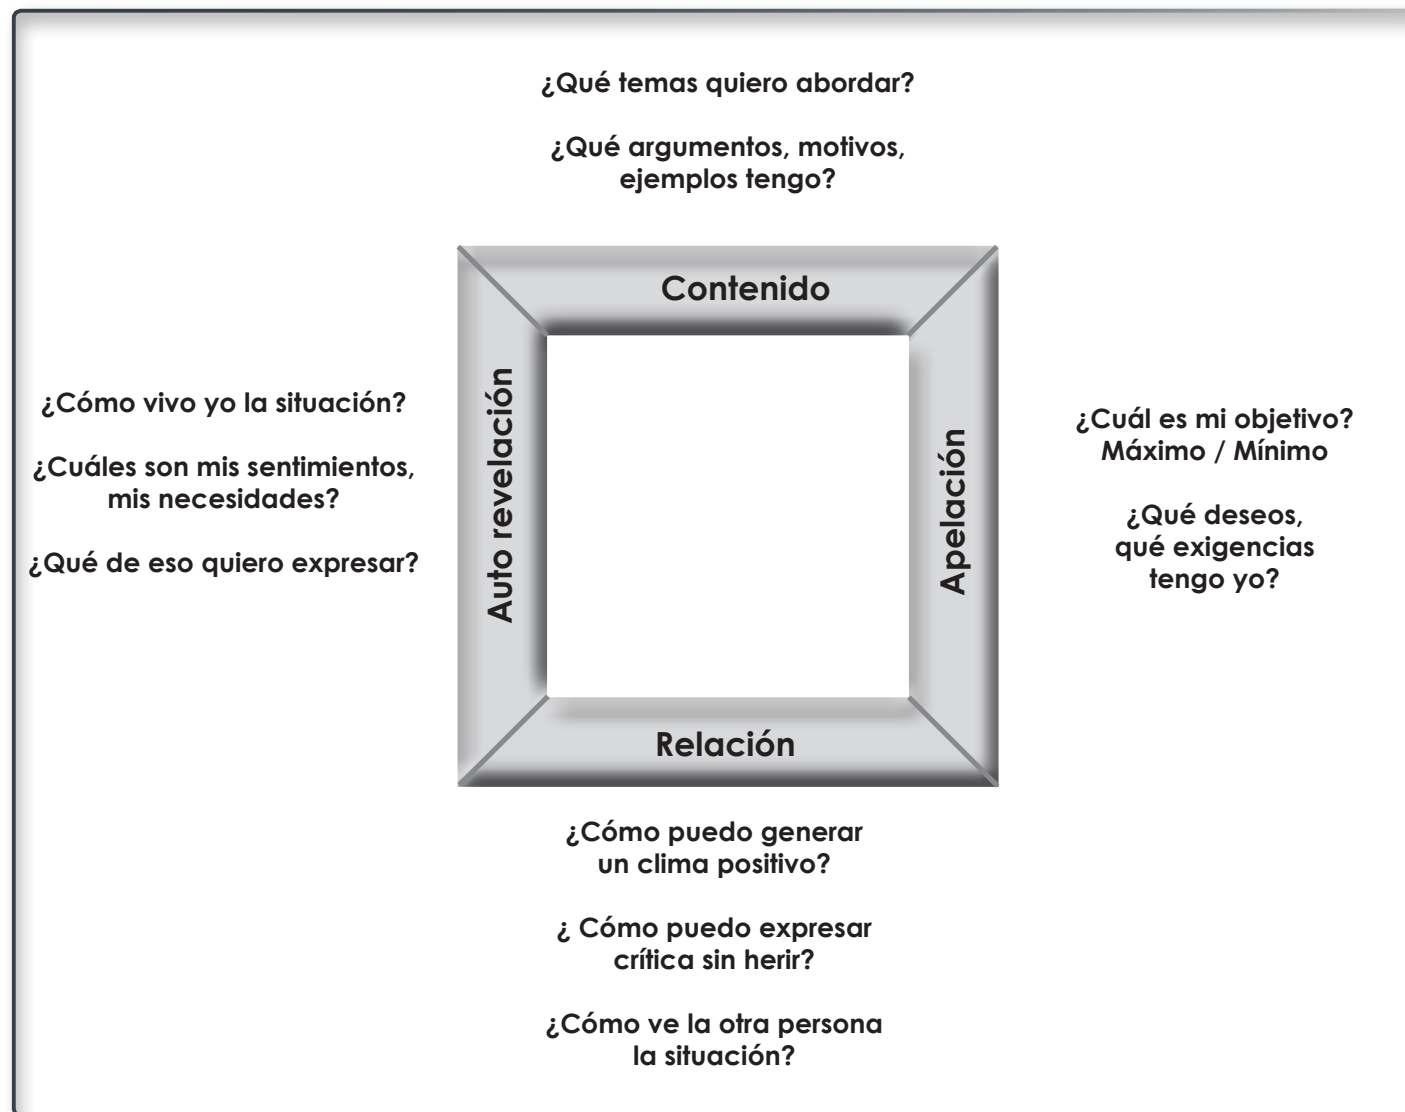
¿Qué temas quiero abordar?

¿Qué argumentos, motivos, ejemplos tengo?

Contenido

¿Cómo vivo yo la situación?

¿Cuáles son mis sentimientos, mis necesidades?

¿Qué de eso quiero expresar?

Auto revelación

Apelación

¿Cuál es mi objetivo? Máximo / Mínimo

¿Qué deseos, qué exigencias tengo yo?

Relación

¿Cómo puedo generar un clima positivo?

¿ Cómo puedo expresar crítica sin herir?

¿Cómo ve la otra persona la situación?